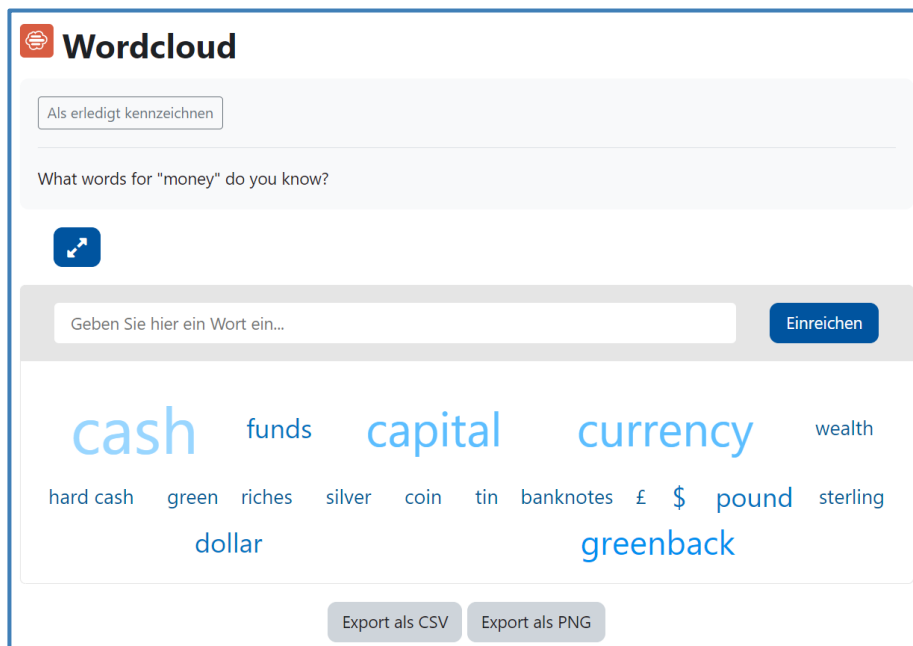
Wordcloud

Als erledigt kennzeichnen

What words for "money" do you know?

Geben Sie hier ein Wort ein...

Einreichen

cash funds capital currency wealth

hard cash green riches silver coin tin banknotes £ $ pound sterling

dollar greenback

Export als CSV Export als PNG